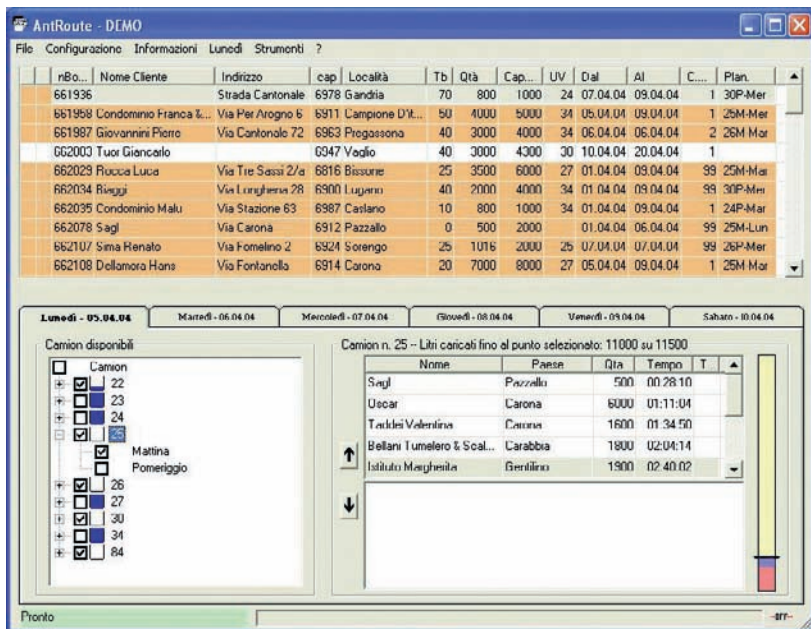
AntRoute - DEMO

File Configurazione Informazioni Lunedì Strumenti ?

| nBo... | Nome Cliente | Indirizzo | cap | Località | Tb | Qtà | Cap... | UV | Dal | Al | C.... | Plan. |
|---|---|---|---|---|---|---|---|---|---|---|---|---|
| 661936 | | Strada Cantonale | 6978 | Gandria | 70 | 800 | 1000 | 24 | 07.04.04 | 09.04.04 | 1 | 30P-Mer |
| 661958 | Condominio Franca &... | Via Per Arogno 6 | 6911 | Campione D'It... | 50 | 4000 | 5000 | 34 | 05.04.04 | 09.04.04 | 1 | 25M-Mer |
| 661987 | Giovannini Pierre | Via Cantonale 72 | 6963 | Pregassona | 40 | 3000 | 4000 | 34 | 06.04.04 | 06.04.04 | 2 | 26M Mar |
| 662003 | Tuor Giancarlo | | 6947 | Vaglio | 40 | 3000 | 4300 | 30 | 10.04.04 | 20.04.04 | 1 | |
| 662029 | Rocca Luca | Via Tre Sassi 2/a | 6816 | Bissone | 25 | 3500 | 6000 | 27 | 01.04.04 | 09.04.04 | 99 | 25M-Mar |
| 662034 | Biaggi | Via Longhena 28 | 6900 | Lugano | 40 | 2000 | 4000 | 34 | 01.04.04 | 09.04.04 | 99 | 30P-Mer |
| 662035 | Condominio Malu | Via Stazione 63 | 6987 | Caslano | 10 | 800 | 1000 | 34 | 01.04.04 | 09.04.04 | 1 | 24P-Mar |
| 662078 | Sagl | Via Carona | 6912 | Pazzallo | 0 | 500 | 2000 | | 01.04.04 | 06.04.04 | 99 | 25M-Lun |
| 662107 | Sima Renato | Via Fornelino 2 | 6924 | Sorengo | 25 | 1016 | 2000 | 25 | 07.04.04 | 07.04.04 | 99 | 26P-Mer |
| 662108 | Dellamora Hans | Via Fontanella | 6914 | Carona | 20 | 7000 | 8000 | 27 | 05.04.04 | 09.04.04 | 1 | 25M Mar |

Lunedì - 05.04.04 | Martedì - 06.04.04 | Mercoledì - 07.04.04 | Giovedì - 08.04.04 | Venerdì - 09.04.04 | Sabato - 10.04.04

Camion disponibili
Camion
22
23
24
25
Mattina
Pomeriggio
26
27
30
34
84

Camion n. 25 -- Litri caricati fino al punto selezionato: 11000 su 11500

| Nome | Paese | Qta | Tempo | T |
|---|---|---|---|---|
| Sagl | Pazzallo | 500 | 00:28:10 | |
| Oscar | Carona | 6000 | 01:11:04 | |
| Taddei Valentina | Carona | 1600 | 01:34:50 | |
| Bellani Tumelero & Scal... | Carabbia | 1800 | 02:04:14 | |
| Istituto Margherita | Gentilino | 1900 | 02:40:02 | |

Pronto